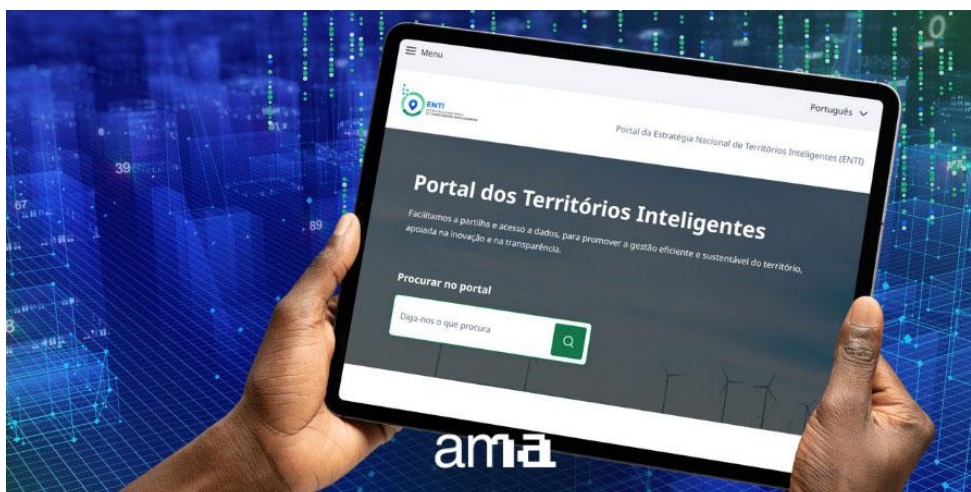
Menu

ENTI

Português

Portal da Estratégia Nacional de Territórios Inteligentes (ENTI)

Portal dos Territórios Inteligentes

Facilitamos a partilha e acesso a dados, para promover a gestão eficiente e sustentável do território, apoiada na inovação e na transparência.

Procurar no portal

Diga-nos o que procura

ama